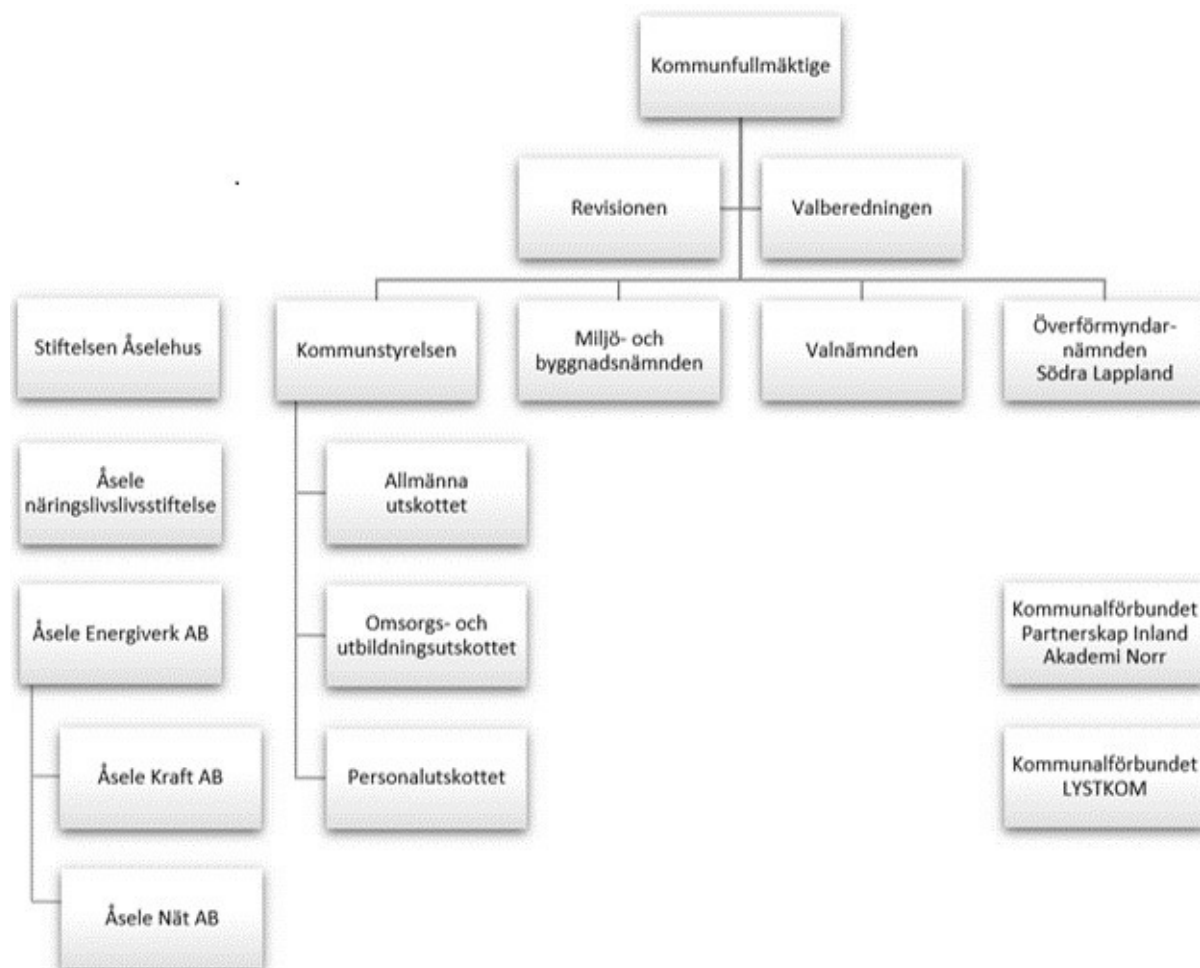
Kommunfullmäktige

Revisionen

Valberedningen

Stiftelsen Åselehus

Kommunstyrelsen

Miljö- och byggnadsnämnden

Valnämnden

Överförmyndarnämnden Södra Lappland

Åsele näringslivslivsstiftelse

Allmänna utskottet

Åsele Energiverk AB

Omsorgs- och utbildningsutskottet

Kommunalförbundet Partnerskap Inland Akademi Norr

Åsele Kraft AB

Personalutskottet

Kommunalförbundet LYSTKOM

Åsele Nät AB